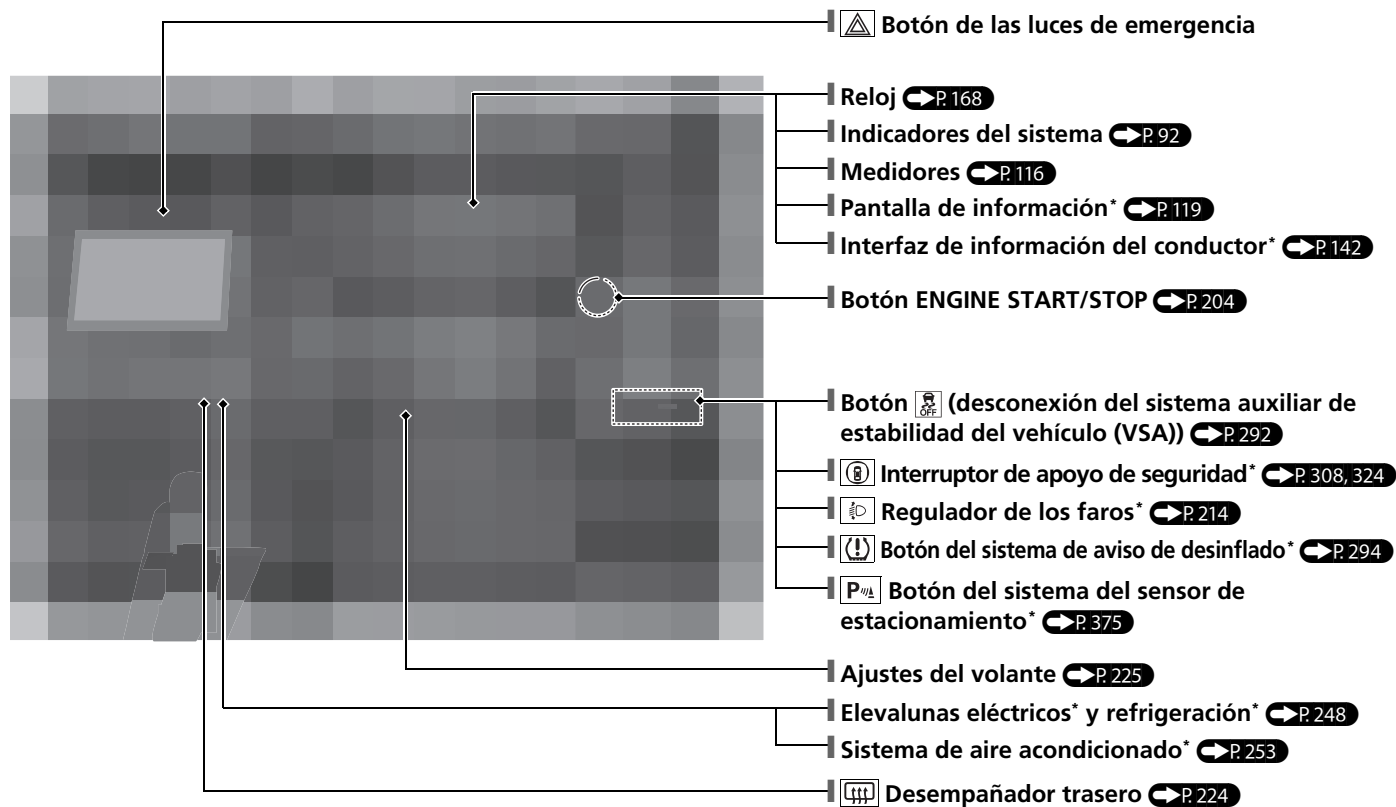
Botón de las luces de emergencia

Reloj P. 168

Indicadores del sistema P. 92

Medidores P. 116

Pantalla de información* P. 119

Interfaz de información del conductor* P. 142

Botón ENGINE START/STOP P. 204

Botón (desconexión del sistema auxiliar de estabilidad del vehículo (VSA)) P. 292

Interruptor de apoyo de seguridad* P. 308, 324

Regulador de los faros* P. 214

Botón del sistema de aviso de desinflado* P. 294

Botón del sistema del sensor de estacionamiento* P. 375

Ajustes del volante P. 225

Elevalunas eléctricos* y refrigeración* P. 248

Sistema de aire acondicionado* P. 253

Desempañador trasero P. 224